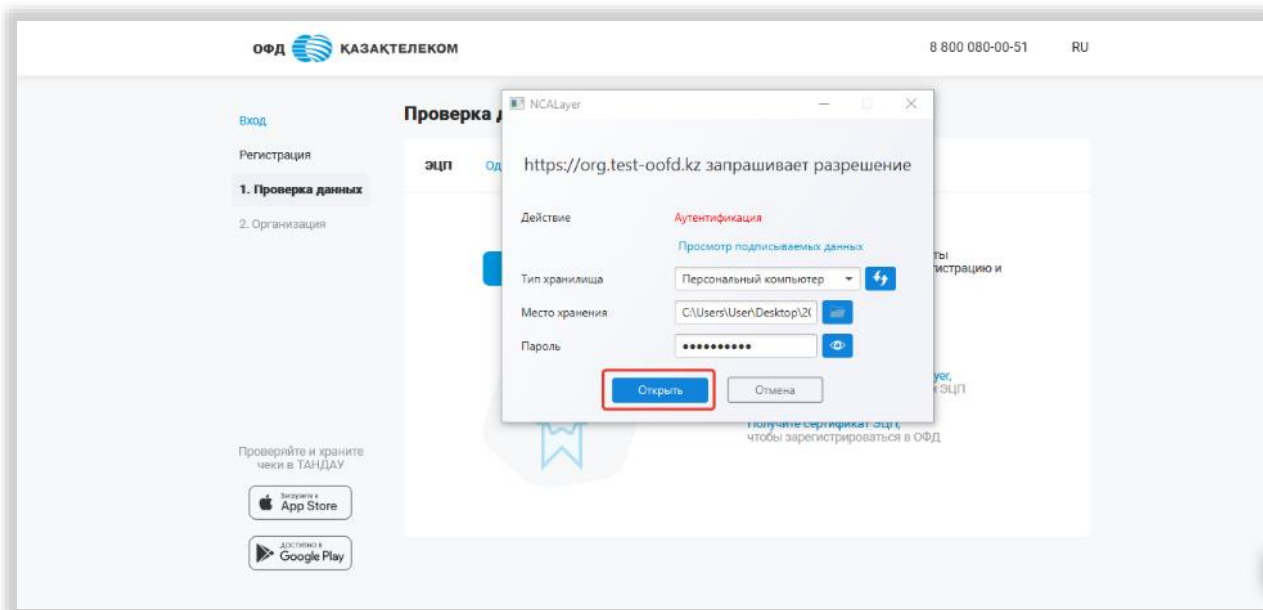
ОФД КАЗАКТЕЛЕКОМ

8 800 080-00-51 RU

Вход

Регистрация

1. Проверка данных

2. Организация

Проверка д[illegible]

ЭЦП Од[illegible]

NCALayer

https://org.test-oofd.kz запрашивает разрешение

Действие Аутентификация

Просмотр подписываемых данных

Тип хранилища Персональный компьютер

Место хранения C:\Users\User\Desktop\2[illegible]

Пароль •••••••••••

Открыть Отмена

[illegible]ты
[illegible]истрацию и

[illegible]yer,
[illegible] ЭЦП

Получите сертификат ЭЦП,
чтобы зарегистрироваться в ОФД

Проверяйте и храните чеки в ТАНДАУ

Загрузите в App Store

ДОСТУПНО В Google Play